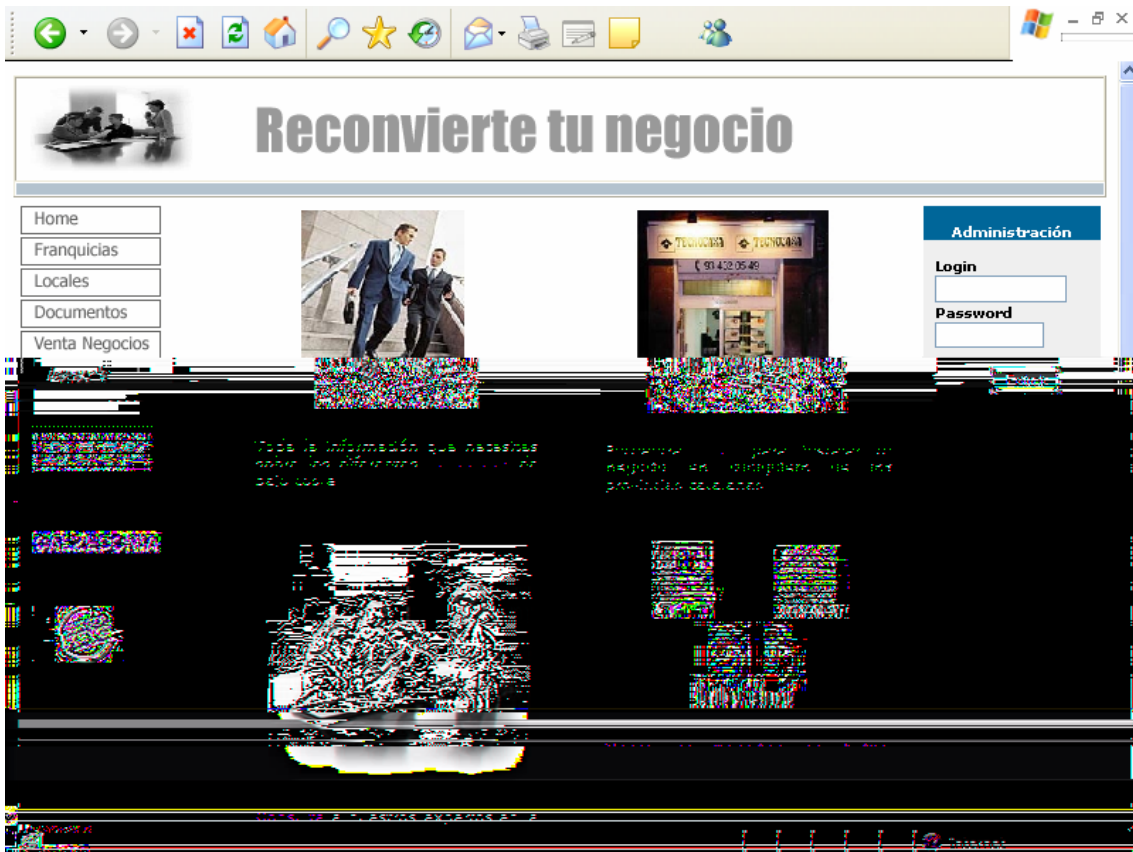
Reconvierte tu negocio

Home
Franquicias
Locales
Documentos
Venta Negocios

TECNOCASA TECNOCASA
93 432 05 49

Administración
Login
Password

Toda la información que necesitas sobre las diferentes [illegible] de bajo coste

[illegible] para buscar un negocio en cualquiera de las provincias catalanas

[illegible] a nuestros expertos en la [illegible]